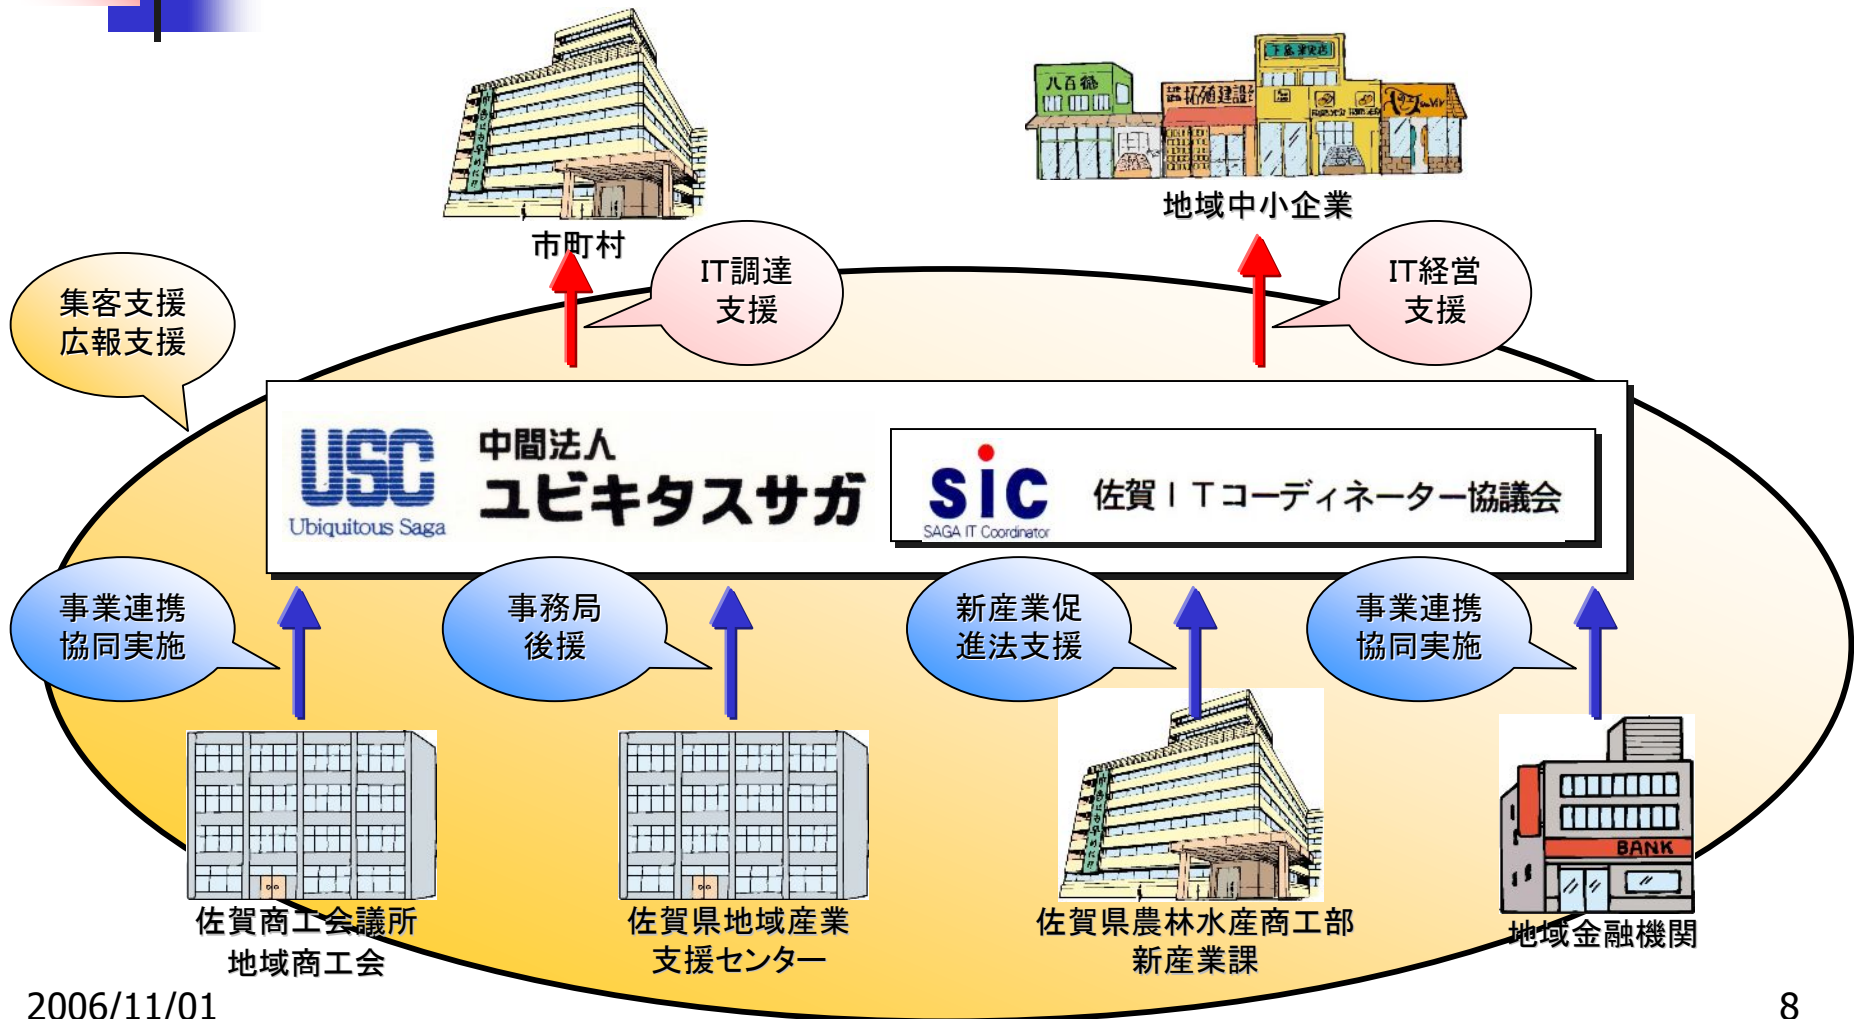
市町村

地域中小企業

IT調達
支援

IT経営
支援

集客支援
広報支援

USC
Ubiquitous Saga

中間法人
ユビキタスサガ

sic
SAGA IT Coordinator

佐賀ＩＴコーディネーター協議会

事業連携
協同実施

事務局
後援

新産業促
進法支援

事業連携
協同実施

BANK

佐賀商工会議所
地域商工会

佐賀県地域産業
支援センター

佐賀県農林水産商工部
新産業課

地域金融機関

2006/11/01

8